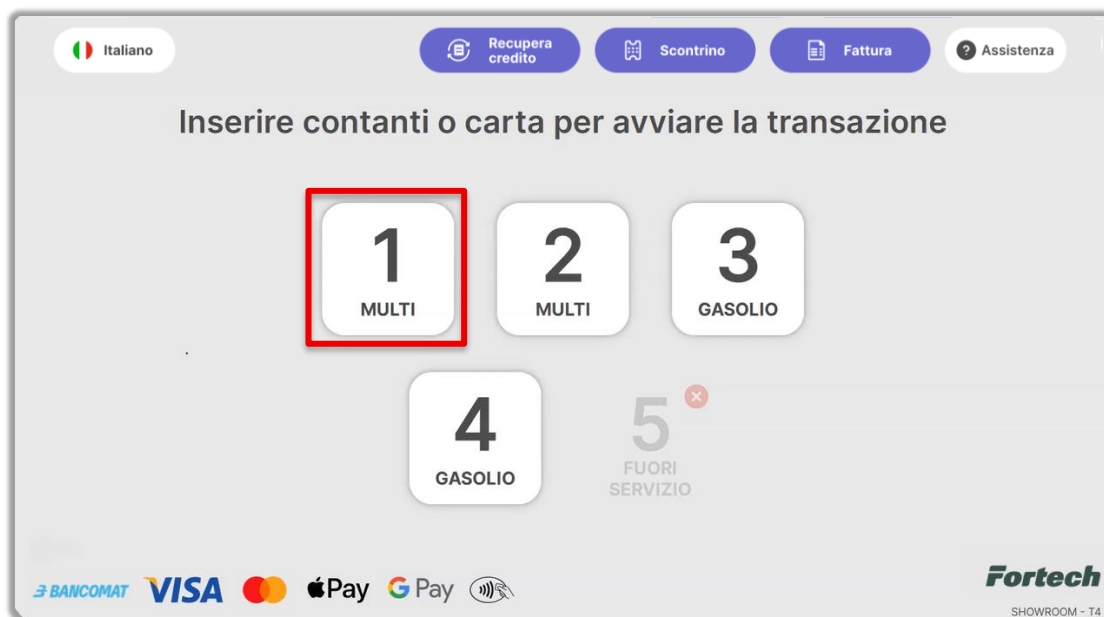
Italiano

Recupera credito

Scontrino

Fattura

Assistenza

Inserire contanti o carta per avviare la transazione

1
MULTI

2
MULTI

3
GASOLIO

4
GASOLIO

5
FUORI SERVIZIO

BANCOMAT VISA Pay G Pay

Fortech

SHOWROOM - T4